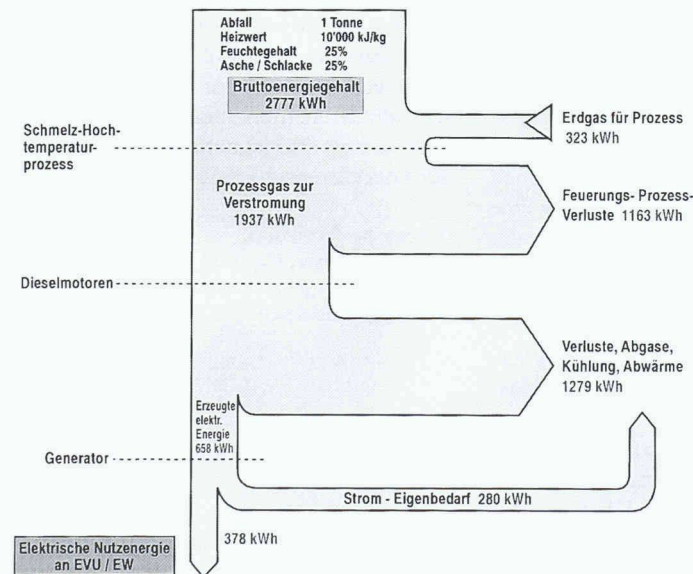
| | |
|---|---|
| Abfall | 1 Tonne |
| Heizwert | 10'000 kJ/kg |
| Feuchtegehalt | 25% |
| Asche / Schlacke | 25% |

Bruttoenergiegehalt 2777 kWh

Erdgas für Prozess 323 kWh

Schmelz-Hochtemperaturprozess

Prozessgas zur Verstromung 1937 kWh

Feuerungs- Prozess-Verluste 1163 kWh

Dieselmotoren

Verluste, Abgase, Kühlung, Abwärme 1279 kWh

Erzeugte elektr. Energie 658 kWh

Generator

Strom - Eigenbedarf 280 kWh

378 kWh

Elektrische Nutzenergie an EVU / EW